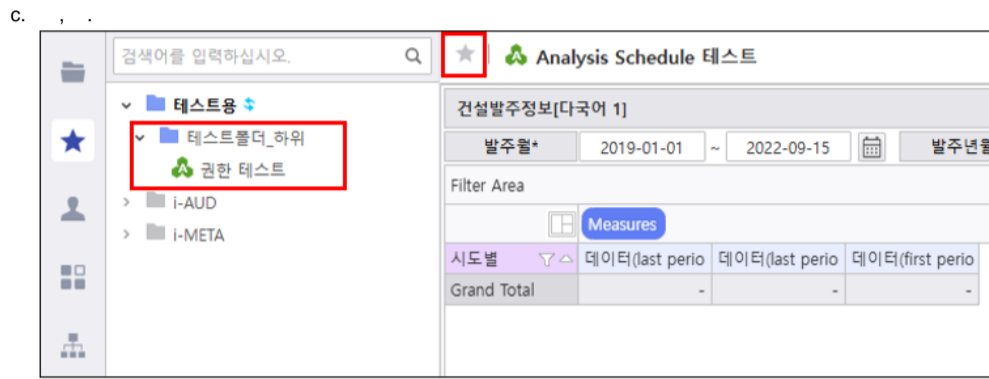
c. , .

검색어를 입력하십시오.

테스트용
테스트폴더_하위
권한 테스트
i-AUD
i-META

Analysis Schedule 테스트

건설발주정보[다국어 1]

발주월* 2019-01-01 ~ 2022-09-15 발주년월

Filter Area

Measures

| 시도별 | 데이터(last perio | 데이터(last perio | 데이터(first perio |
|---|---|---|---|
| Grand Total | - | - | - |